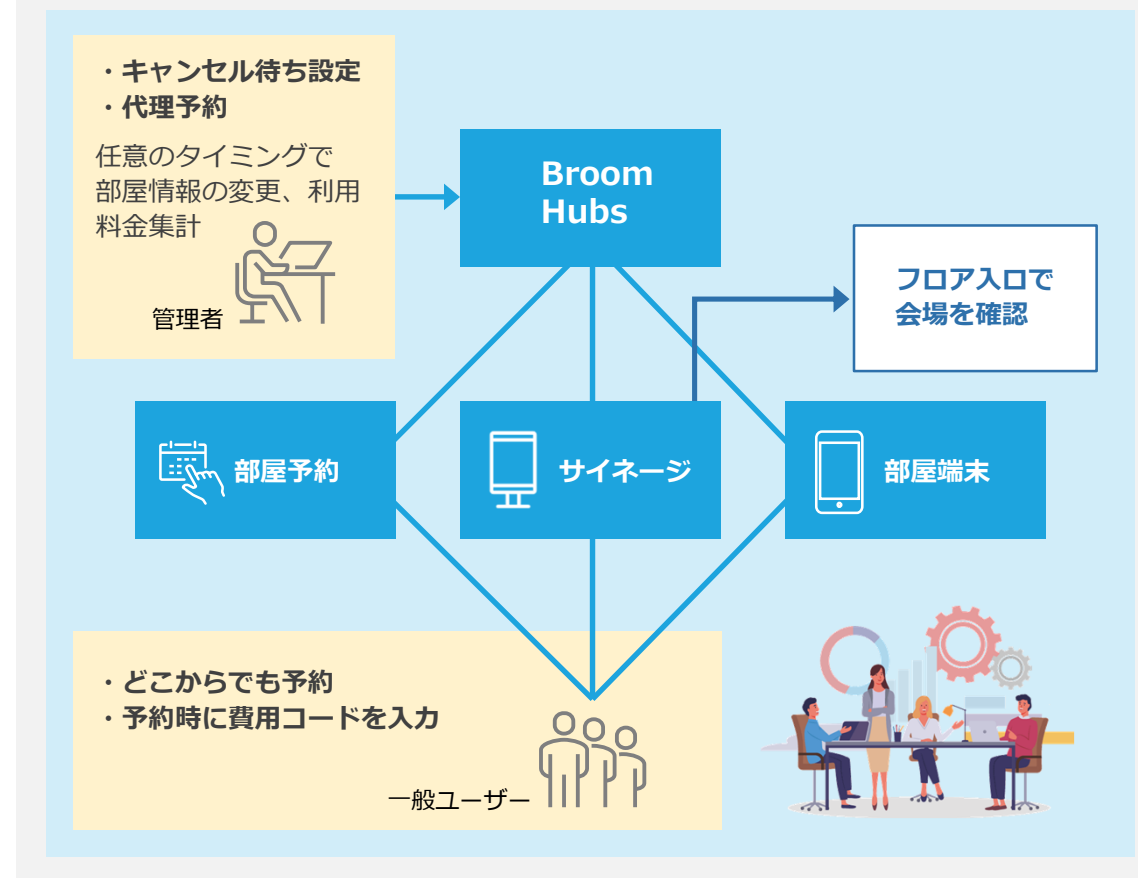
・キャンセル待ち設定
・代理予約

任意のタイミングで部屋情報の変更、利用料金集計

管理者

Broom Hubs

フロア入口で会場を確認

部屋予約

サイネージ

部屋端末

・どこからでも予約
・予約時に費用コードを入力

一般ユーザー